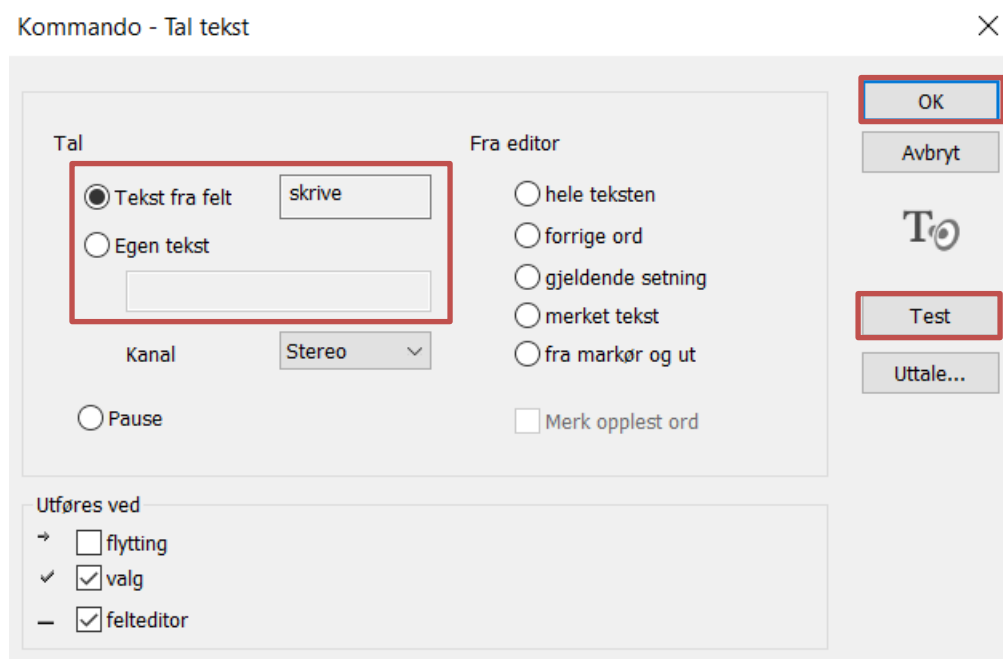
Kommando - Tal tekst

Tal

Tekst fra felt

skrive

Egen tekst

Kanal

Stereo

Pause

Fra editor

hele teksten

forrige ord

gjeldende setning

merket tekst

fra markør og ut

Merk opplest ord

OK

Avbryt

Test

Uttale...

Utføres ved

flytting

valg

felteditor